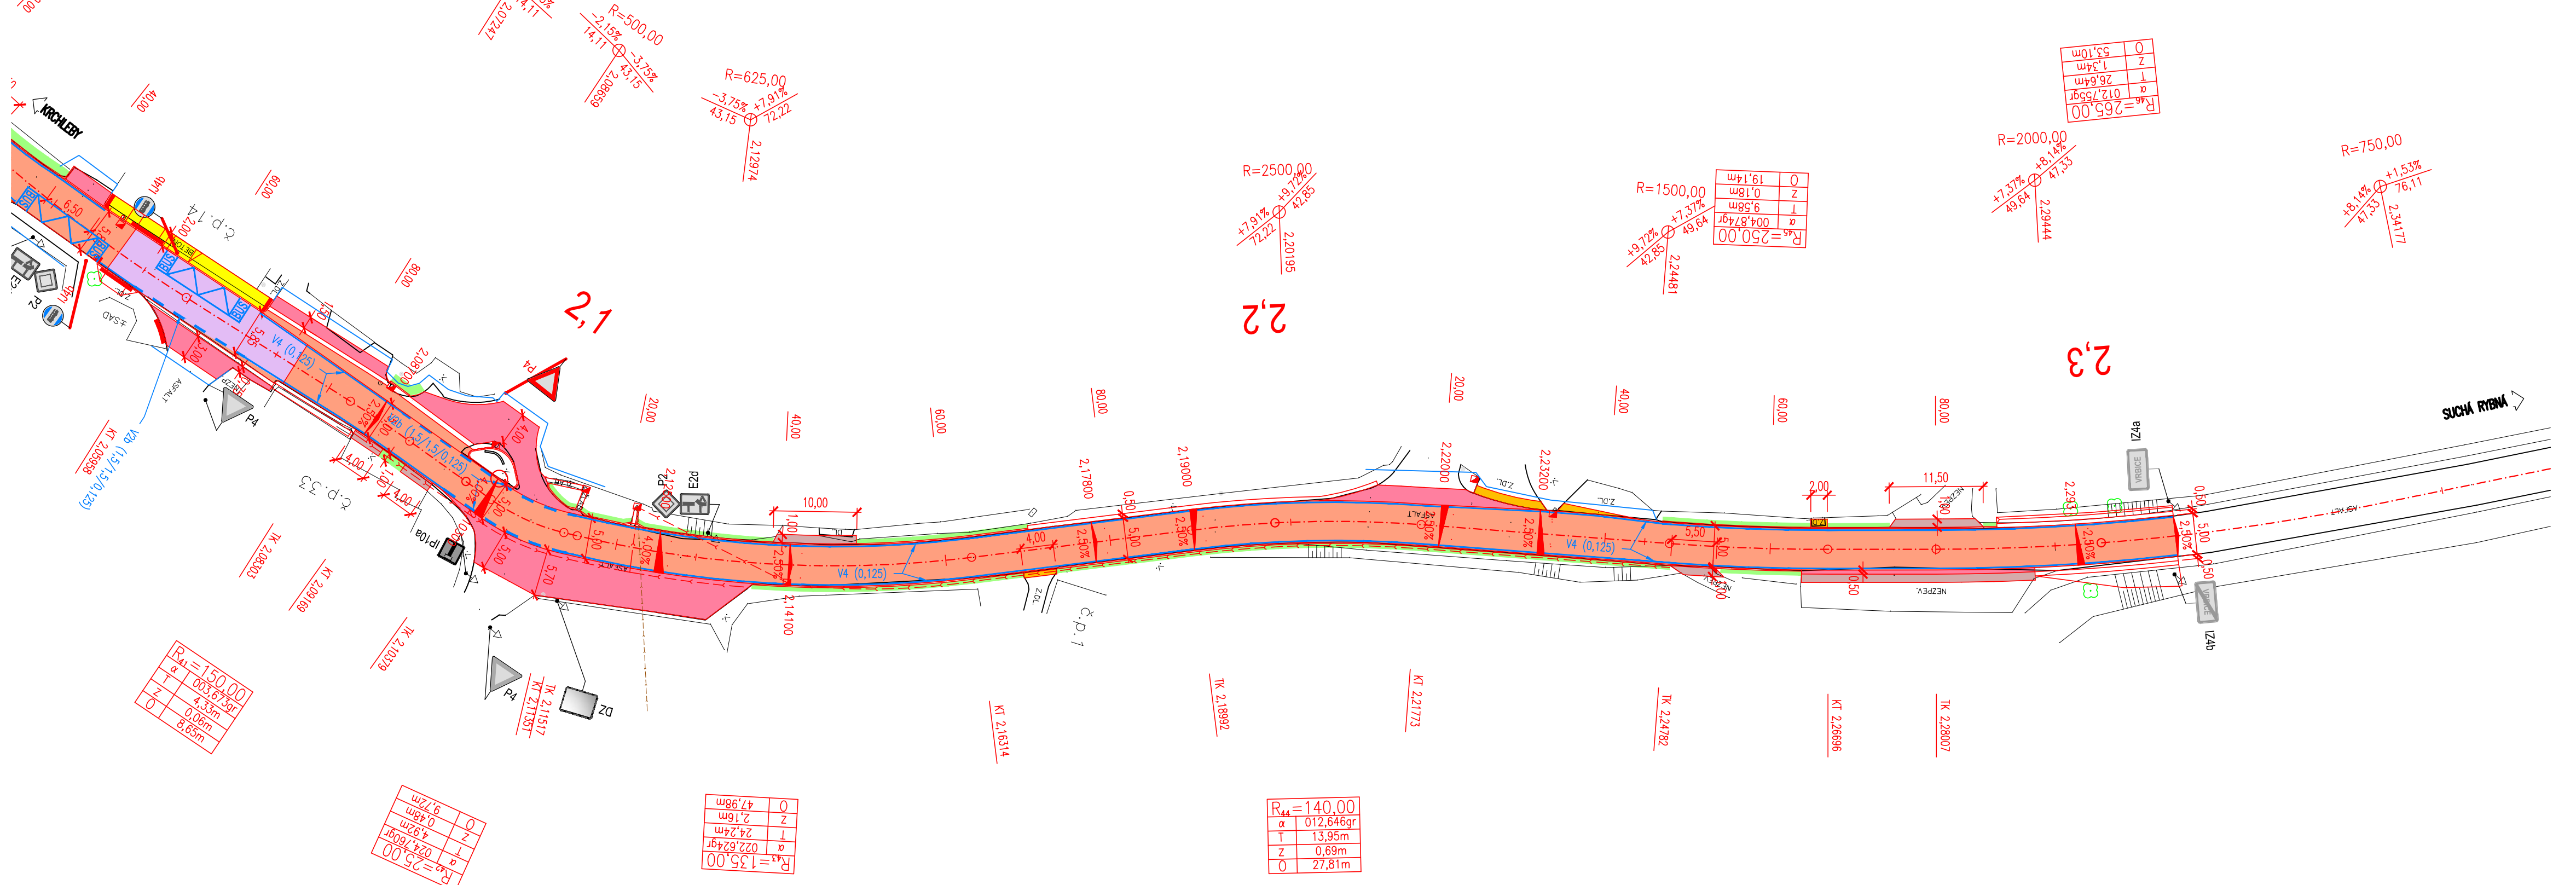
R=500,00
-2,15%
14,11
-3,75%
43,15
2,06599
2,07247
R=625,00
-3,75%
43,15
+7,91%
72,22
2,12974
KRCHLEBY
40,00
60,00
80,00
2,1
R=2500,00
+7,91%
72,22
+9,72%
42,85
2,20195
2,2
R=1500,00
+9,72%
42,85
+7,37%
49,64
2,24481

| $R_{45}$=250,00 | |
|---|---|
| α | 004,874gr |
| T | 9,58m |
| z | 0,18m |
| O | 19,14m |

R=2000,00
+7,37%
49,64
+8,14%
47,33
2,29444

| $R_{46}$=265,00 | |
|---|---|
| α | 012,755gr |
| T | 26,64m |
| z | 1,34m |
| O | 53,10m |

R=750,00
+8,14%
47,33
+1,53%
76,11
2,34177
2,3
SUCHÁ RYBNÁ
č.p.14
č.p.33
č.p.1
BUS
V4 (0,125)
V2b (1,5/1,5/0,125)
V2b (1,5/1,5/0,125)
KT 2,05958
TK 2,08303
KT 2,09169
TK 2,10379
TK 2,11517
KT 2,11351
KT 2,16314
TK 2,18992
KT 2,21773
TK 2,24782
KT 2,26696
TK 2,28007
P4
P4
P4
P2
E2d
IP10a
DZ
IZ4a
IZ4b
10,00
11,50
2,00
4,00
5,00
5,50
5,70
6,50
2,50%
V4 (0,125)
V4 (0,125)
2,17800
2,19000
2,22000
2,23200
2,14100
20,00
40,00
60,00
80,00
ASFALT
NEZPEV.

| $R_{41}$=150,00 | |
|---|---|
| α | 003,675gr |
| T | 4,33m |
| z | 0,06m |
| O | 8,65m |

| $R_{42}$=25,00 | |
|---|---|
| α | 024,760gr |
| T | 4,92m |
| z | 0,48m |
| O | 9,72m |

| $R_{43}$=135,00 | |
|---|---|
| α | 022,624gr |
| T | 24,24m |
| z | 2,16m |
| O | 47,98m |

| $R_{44}$=140,00 | |
|---|---|
| α | 012,646gr |
| T | 13,95m |
| z | 0,69m |
| O | 27,81m |